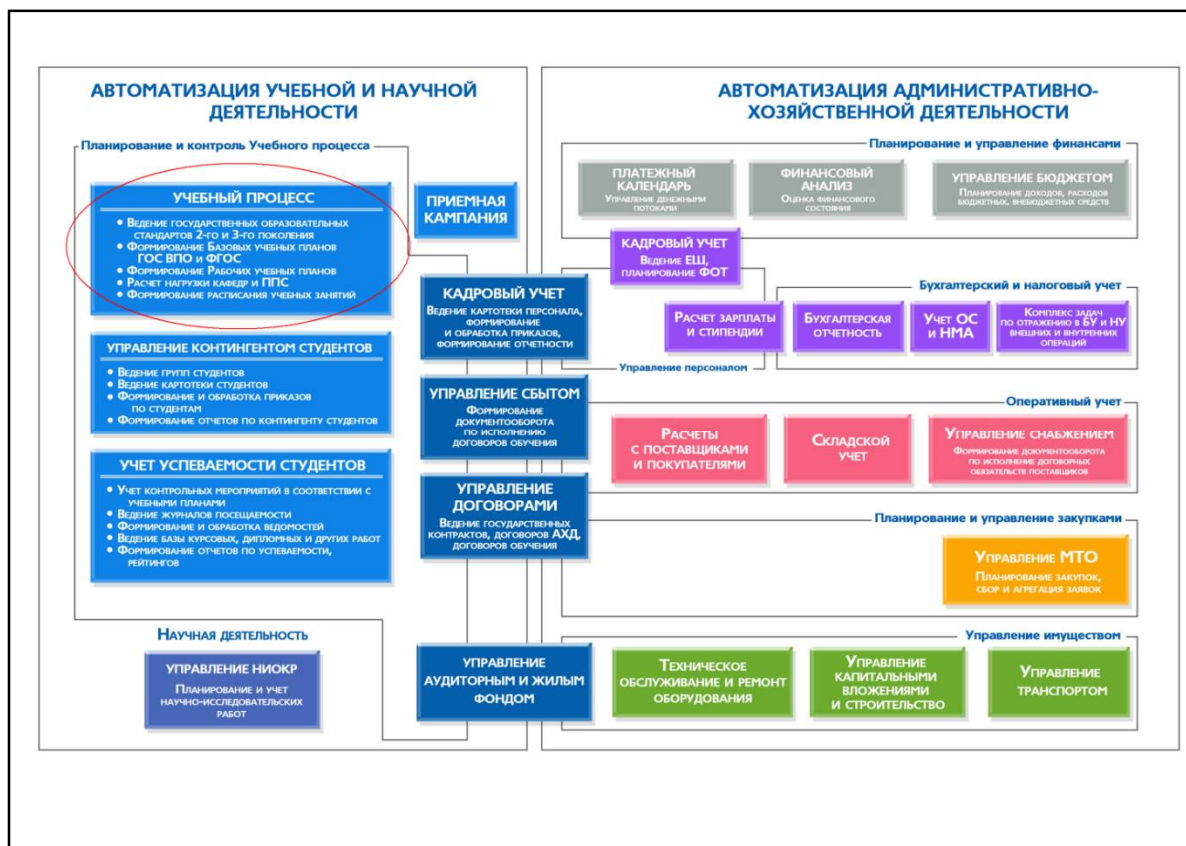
АВТОМАТИЗАЦИЯ УЧЕБНОЙ И НАУЧНОЙ ДЕЯТЕЛЬНОСТИ

Планирование и контроль Учебного процесса

УЧЕБНЫЙ ПРОЦЕСС
• Ведение государственных образовательных стандартов 2-го и 3-го поколения
• Формирование Базовых учебных планов ГОС ВПО и ФГОС
• Формирование Рабочих учебных планов
• Расчет нагрузки кафедр и ППС
• Формирование расписания учебных занятий

ПРИЕМНАЯ КАМПАНИЯ

УПРАВЛЕНИЕ КОНТИНГЕНТОМ СТУДЕНТОВ
• Ведение групп студентов
• Ведение картотеки студентов
• Формирование и обработка приказов по студентам
• Формирование отчетов по контингенту студентов

УЧЕТ УСПЕВАЕМОСТИ СТУДЕНТОВ
• Учет контрольных мероприятий в соответствии с учебными планами
• Ведение журналов посещаемости
• Формирование и обработка ведомостей
• Ведение базы курсовых, дипломных и других работ
• Формирование отчетов по успеваемости, рейтингов

Научная деятельность

Управление НИОКР
Планирование и учет научно-исследовательских работ

КАДРОВЫЙ УЧЕТ
Ведение картотеки персонала, формирование и обработка приказов, формирование отчетности

УПРАВЛЕНИЕ СБЫТОМ
Формирование документооборота по исполнению договоров обучения

УПРАВЛЕНИЕ ДОГОВОРАМИ
Ведение государственных контрактов, договоров АХД, договоров обучения

УПРАВЛЕНИЕ АУДИТОРНЫМ И ЖИЛЫМ ФОНДОМ

АВТОМАТИЗАЦИЯ АДМИНИСТРАТИВНО-ХОЗЯЙСТВЕННОЙ ДЕЯТЕЛЬНОСТИ

Планирование и управление финансами

ПЛАТЕЖНЫЙ КАЛЕНДАРЬ
Управление денежными потоками

ФИНАНСОВЫЙ АНАЛИЗ
Оценка финансового состояния

УПРАВЛЕНИЕ БЮДЖЕТОМ
Планирование доходов, расходов бюджетных, внебюджетных средств

КАДРОВЫЙ УЧЕТ
Ведение ЕШ, планирование ФОТ

Бухгалтерский и налоговый учет

Расчет зарплаты и стипендии

Бухгалтерская отчетность

Учет ОС и НМА

Комплекс задач по отражению в БУ и НУ внешних и внутренних операций

Управление персоналом

Оперативный учет

Расчеты с поставщиками и покупателями

Складской учет

Управление снабжением
Формирование документооборота по исполнению договорных обязательств поставщиков

Планирование и управление закупками

Управление МТО
Планирование закупок, сбор и агрегация заявок

Управление имуществом

Техническое обслуживание и ремонт оборудования

Управление капитальными вложениями и строительство

Управление транспортом